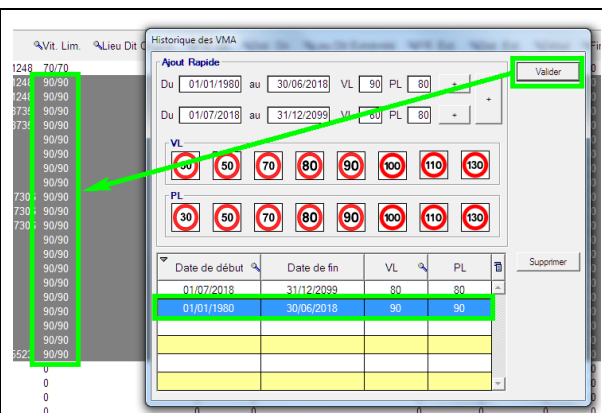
Vit. Lim.
Lieu Dit
1248 70/70
1248 90/90
90/90
90/90
90/90
90/90
90/90
90/90
90/90
90/90
90/90
90/90
90/90
90/90
90/90
90/90
90/90
90/90
90/90
90/90
90/90
0
0
0
0

Historique des VMA

Ajout Rapide
Du 01/01/1980 au 30/06/2018 VL 90 PL 80 +
Du 01/07/2018 au 31/12/2099 VL 80 PL 80 +
+

Valider

VL
50 50 70 80 90 100 110 130

PL
30 50 70 80 90 100 110 130

Supprimer

| Date de début | Date de fin | VL | PL |
|---|---|---|---|
| 01/07/2018 | 31/12/2099 | 80 | 80 |
| 01/01/1980 | 30/06/2018 | 90 | 90 |
| | | | |
| | | | |
| | | | |
| | | | |